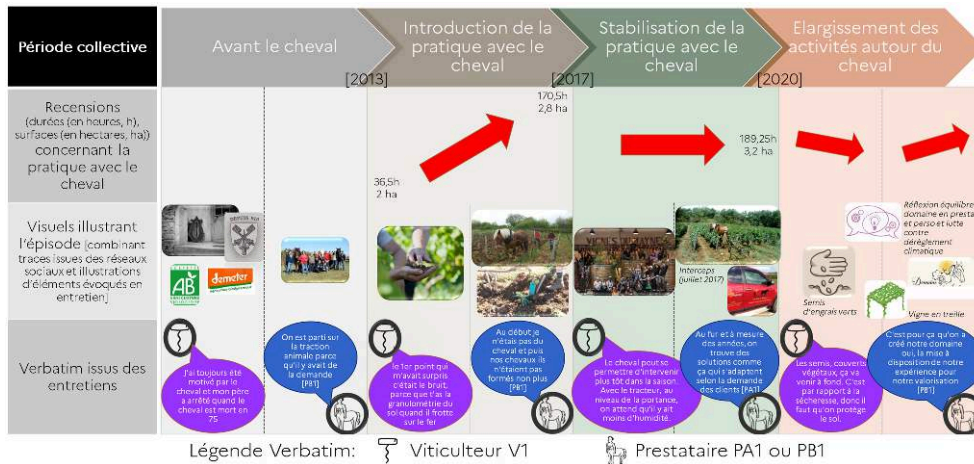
Période collective

Avant le cheval

Introduction de la pratique avec le cheval

Stabilisation de la pratique avec le cheval

Elargissement des activités autour du cheval

[2013]

[2017]

[2020]

Recensions (durées (en heures, h), surfaces (en hectares, ha)) concernant la pratique avec le cheval

36,5h
2 ha

170,5h
2,8 ha

189,25h
3,2 ha

Visuels illustrant l'épisode [combinant traces issues des réseaux sociaux et illustrations d'éléments évoqués en entretien]

AB

demeter

Intercep (juillet 2017)

Semis d'engrais verts

Vigne en treille

Réflexion équilibre domaine en presta et perso et lutte contre dérèglement climatique

Verbatim issus des entretiens

J'ai toujours été motivé par le cheval et mon père a arrêté quand le cheval est mort en 75

On est parti sur la traction animale parce qu'il y avait de la demande [PB1]

Le 1er point qui m'avait surpris c'était le bruit, parce que t'as la granulométrie du sol quand il frotte sur le fer

Au début je n'étais pas du cheval et puis nos chevaux ils n'étaient pas formés non plus [PB1]

Le cheval pour se permettre d'intervenir plus tôt dans la saison. Avec le tracteur, au niveau de la portance, on attend qu'il y ait moins d'humidité.

Au fur et à mesure des années, on trouve des solutions comme ça qui s'adaptent selon la demande des clients [PA1]

Les semis, couverts végétaux, ça va venir à fond. C'est par rapport à la sécheresse, donc il faut qu'on protège le sol.

C'est pour ça qu'on a créé notre domaine oui, la mise à disposition de notre expérience pour notre valorisation [PB1]

Légende Verbatim: Viticulteur V1 Prestataire PA1 ou PB1